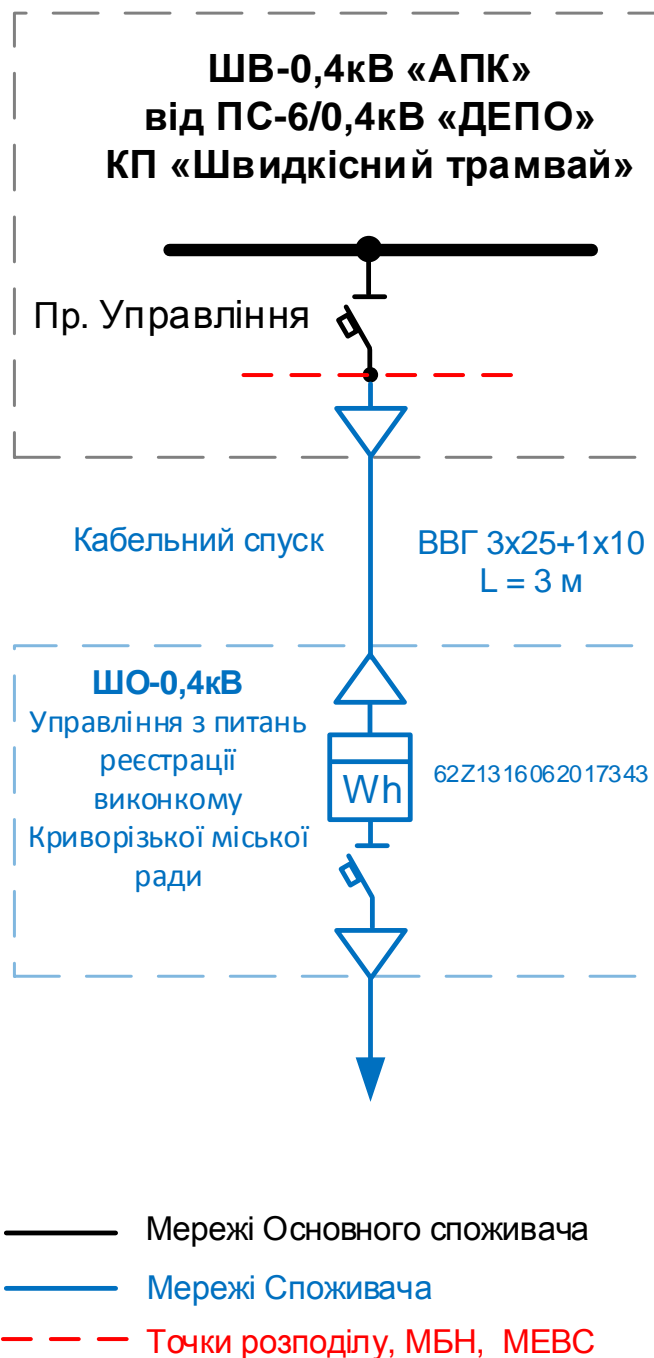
ШВ-0,4кВ «АПК»
від ПС-6/0,4кВ «ДЕПО»
КП «Швидкісний трамвай»

Пр. Управління

Кабельний спуск

ВВГ 3х25+1х10
L = 3 м

ШО-0,4кВ
Управління з питань реєстрації виконкому Криворізької міської ради

Wh

62Z1316062017343

Мережі Основного споживача

Мережі Споживача

Точки розподілу, МБН, МЕВС